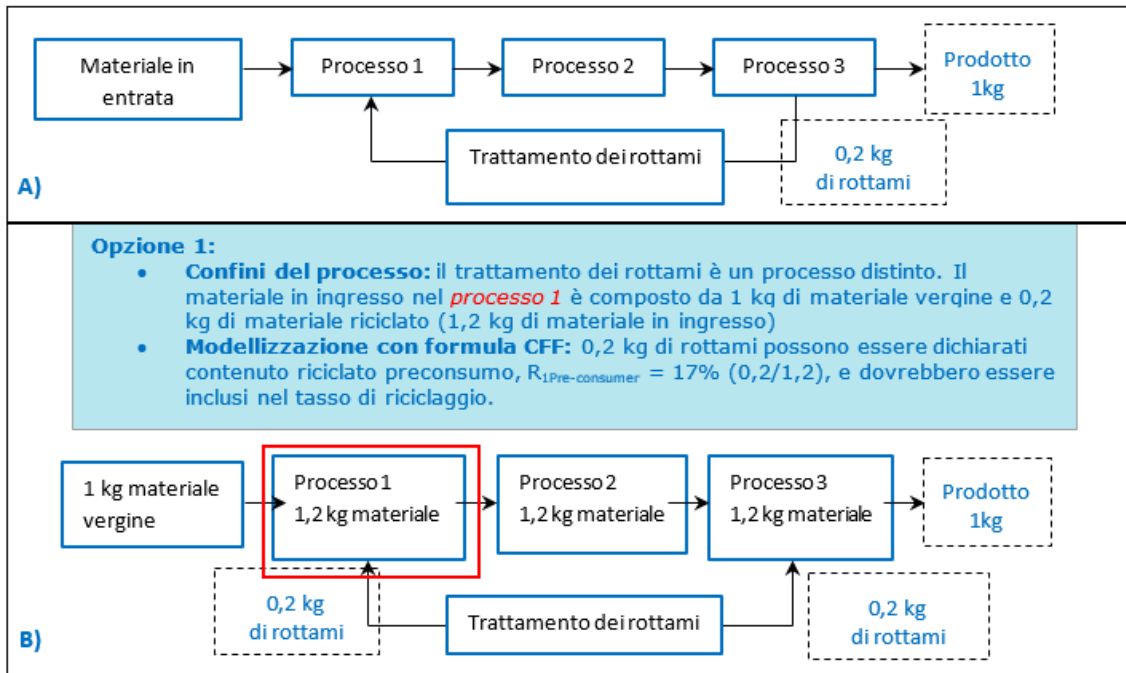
Materiale in entrata

Processo 1

Processo 2

Processo 3

Prodotto 1kg

Trattamento dei rottami

0,2 kg di rottami

A)

Opzione 1:

- **Confini del processo:** il trattamento dei rottami è un processo distinto. Il materiale in ingresso nel *processo 1* è composto da 1 kg di materiale vergine e 0,2 kg di materiale riciclato (1,2 kg di materiale in ingresso)
- **Modellizzazione con formula CFF:** 0,2 kg di rottami possono essere dichiarati contenuto riciclato preconsumo, $R_{1Pre-consumer}$ = 17% (0,2/1,2), e dovrebbero essere inclusi nel tasso di riciclaggio.

1 kg materiale vergine

Processo 1
1,2 kg materiale

Processo 2
1,2 kg materiale

Processo 3
1,2 kg materiale

Prodotto 1kg

0,2 kg di rottami

Trattamento dei rottami

0,2 kg di rottami

B)